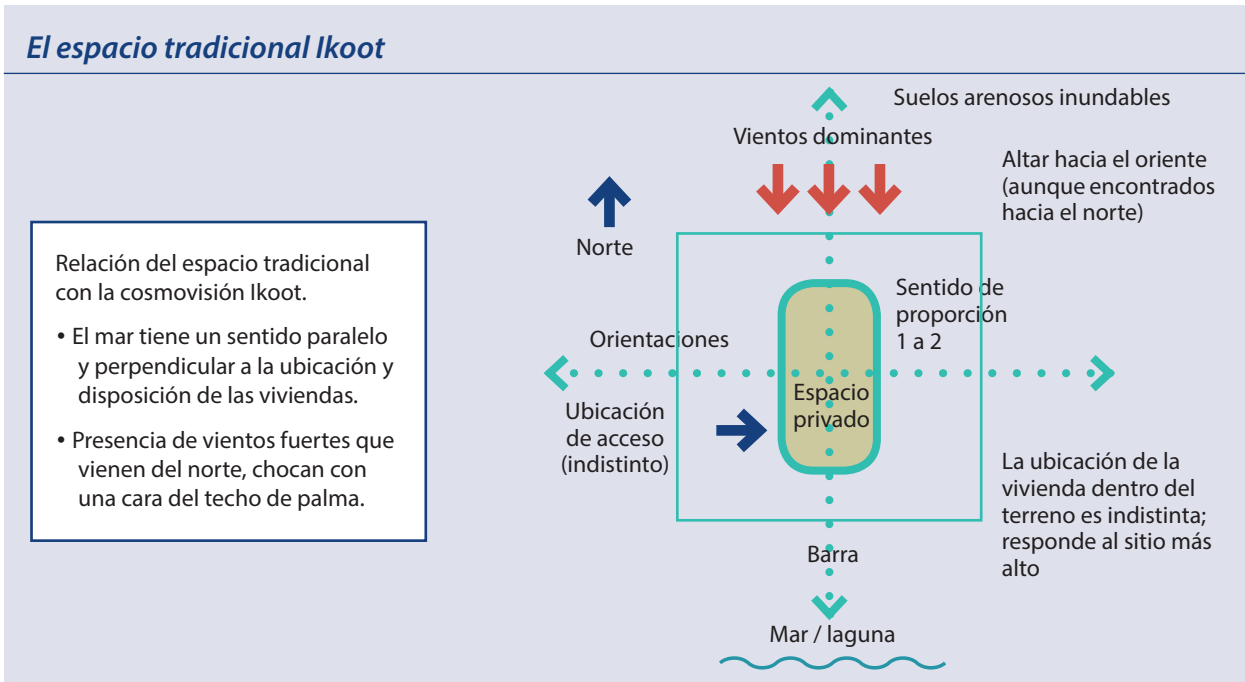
El espacio tradicional Ikoot

Relación del espacio tradicional con la cosmovisión Ikoot.

• El mar tiene un sentido paralelo y perpendicular a la ubicación y disposición de las viviendas.

• Presencia de vientos fuertes que vienen del norte, chocan con una cara del techo de palma.

Suelos arenosos inundables

Vientos dominantes

Altar hacia el oriente (aunque encontrados hacia el norte)

Norte

Sentido de proporción 1 a 2

Orientaciones

Espacio privado

Ubicación de acceso (indistinto)

La ubicación de la vivienda dentro del terreno es indistinta; responde al sitio más alto

Barra

Mar / laguna